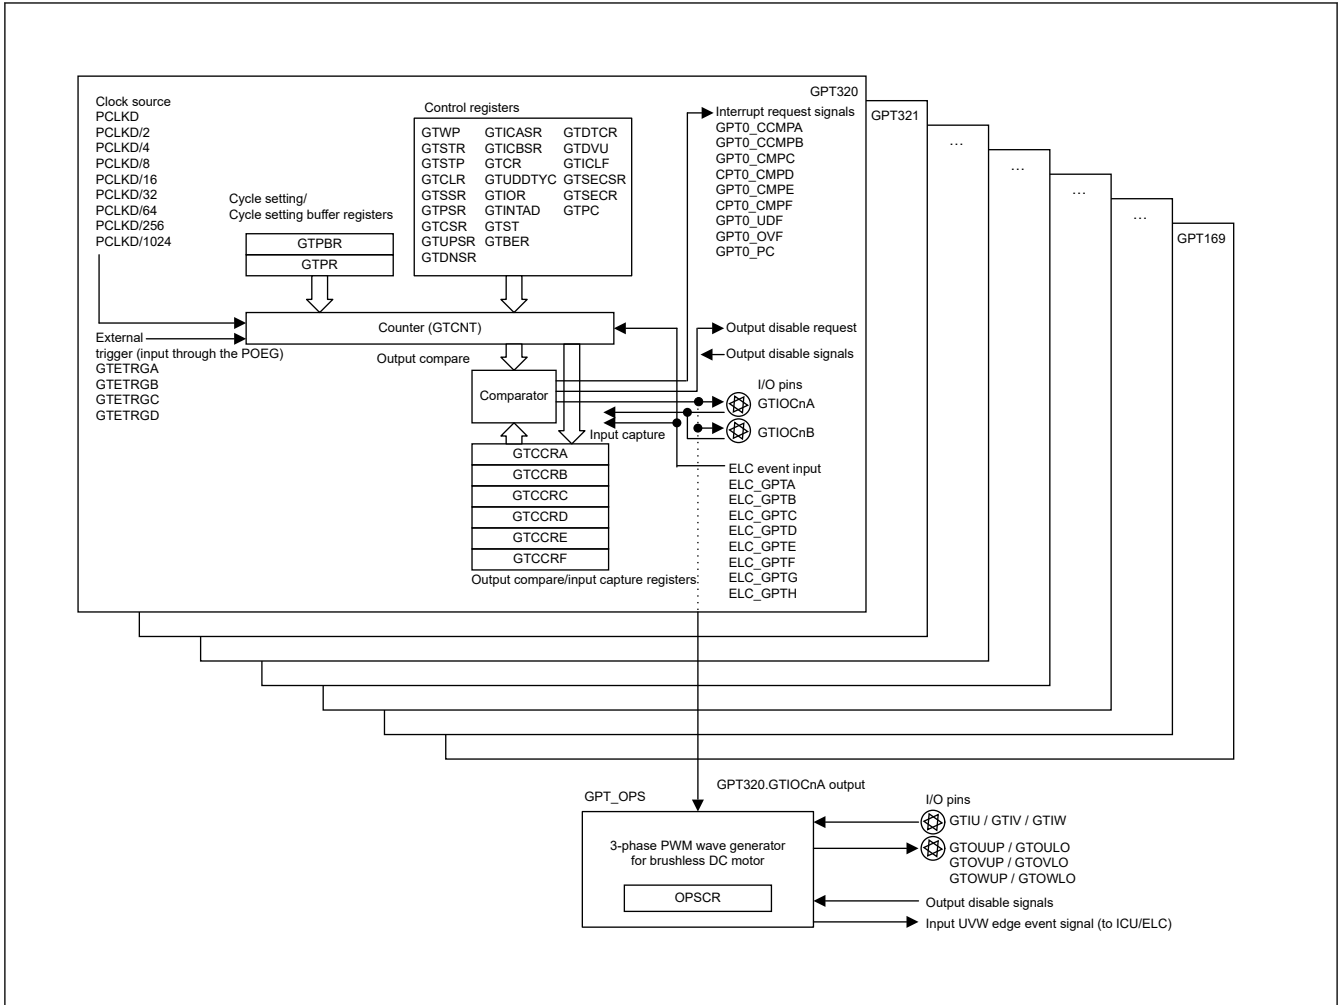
GPT320

GPT321

...

...

...

...

GPT169

Clock source
PCLKD
PCLKD/2
PCLKD/4
PCLKD/8
PCLKD/16
PCLKD/32
PCLKD/64
PCLKD/256
PCLKD/1024

Control registers

| GTWP | GTICASR | GTDTCR |
|---|---|---|
| GTSTR | GTICBSR | GTDVU |
| GTSTP | GTCR | GTICLF |
| GTCLR | GTUDDTYC | GTSECSR |
| GTSSR | GTIOR | GTSECR |
| GTPSR | GTINTAD | GTPC |
| GTCSR | GTST | |
| GTUPSR | GTBER | |
| GTDNSR | | |

Interrupt request signals
GPT0_CCMPA
GPT0_CCMPB
GPT0_CMPC
CPT0_CMPD
GPT0_CMPE
CPT0_CMPF
GPT0_UDF
GPT0_OVF
GPT0_PC

Cycle setting/
Cycle setting buffer registers

GTPBR
GTPR

Counter (GTCNT)

Output disable request

Output disable signals

External
trigger (input through the POEG)
GTETRGA
GTETRGB
GTETRGC
GTETRGD

Output compare

Comparator

I/O pins
GTIOCnA
GTIOCnB

Input capture

GTCCRA
GTCCRB
GTCCRC
GTCCRD
GTCCRE
GTCCRF

Output compare/input capture registers

ELC event input
ELC_GPTA
ELC_GPTB
ELC_GPTC
ELC_GPTD
ELC_GPTE
ELC_GPTF
ELC_GPTG
ELC_GPTH

GPT320.GTIOCnA output

GPT_OPS

3-phase PWM wave generator
for brushless DC motor

OPSCR

I/O pins
GTIU / GTIV / GTIW
GTOUUP / GTOULO
GTOVUP / GTOVLO
GTOWUP / GTOWLO

Output disable signals

Input UVW edge event signal (to ICU/ELC)